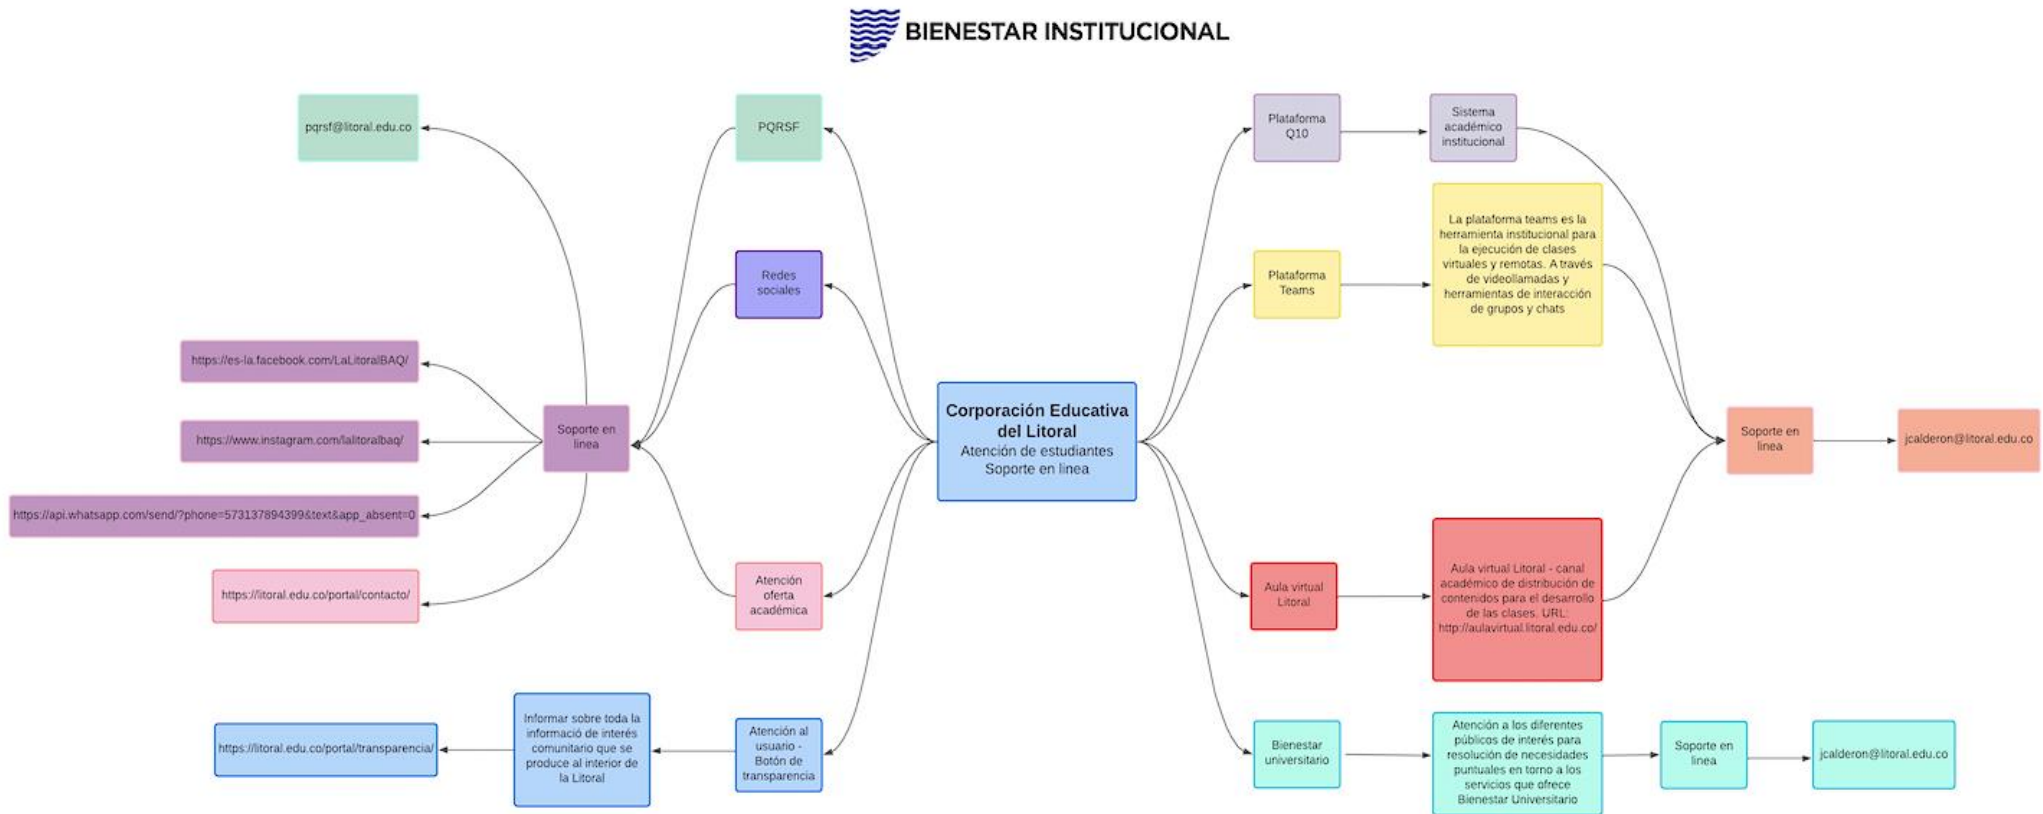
BIENESTAR INSTITUCIONAL

pqrsf@litoral.edu.co

PQRSF

Redes sociales

https://es-la.facebook.com/LaLitoralBAQ/

https://www.instagram.com/lalitoralbaq/

https://api.whatsapp.com/send/?phone=573137894399&text&app_absent=0

Soporte en linea

https://litoral.edu.co/portal/contacto/

Atención oferta académica

https://litoral.edu.co/portal/transparencia/

Informar sobre toda la informació de interés comunitario que se produce al interior de la Litoral

Atención al usuario - Botón de transparencia

Corporación Educativa del Litoral
Atención de estudiantes
Soporte en linea

Plataforma Q10

Sistema académico institucional

Plataforma Teams

La plataforma teams es la herramienta institucional para la ejecución de clases virtuales y remotas. A través de videollamadas y herramientas de interacción de grupos y chats

Soporte en linea

jcalderon@litoral.edu.co

Aula virtual Litoral

Aula virtual Litoral - canal académico de distribución de contenidos para el desarrollo de las clases. URL: http://aulavirtual.litoral.edu.co/

Bienestar universitario

Atención a los diferentes públicos de interés para resolución de necesidades puntuales en torno a los servicios que ofrece Bienestar Universitario

Soporte en linea

jcalderon@litoral.edu.co